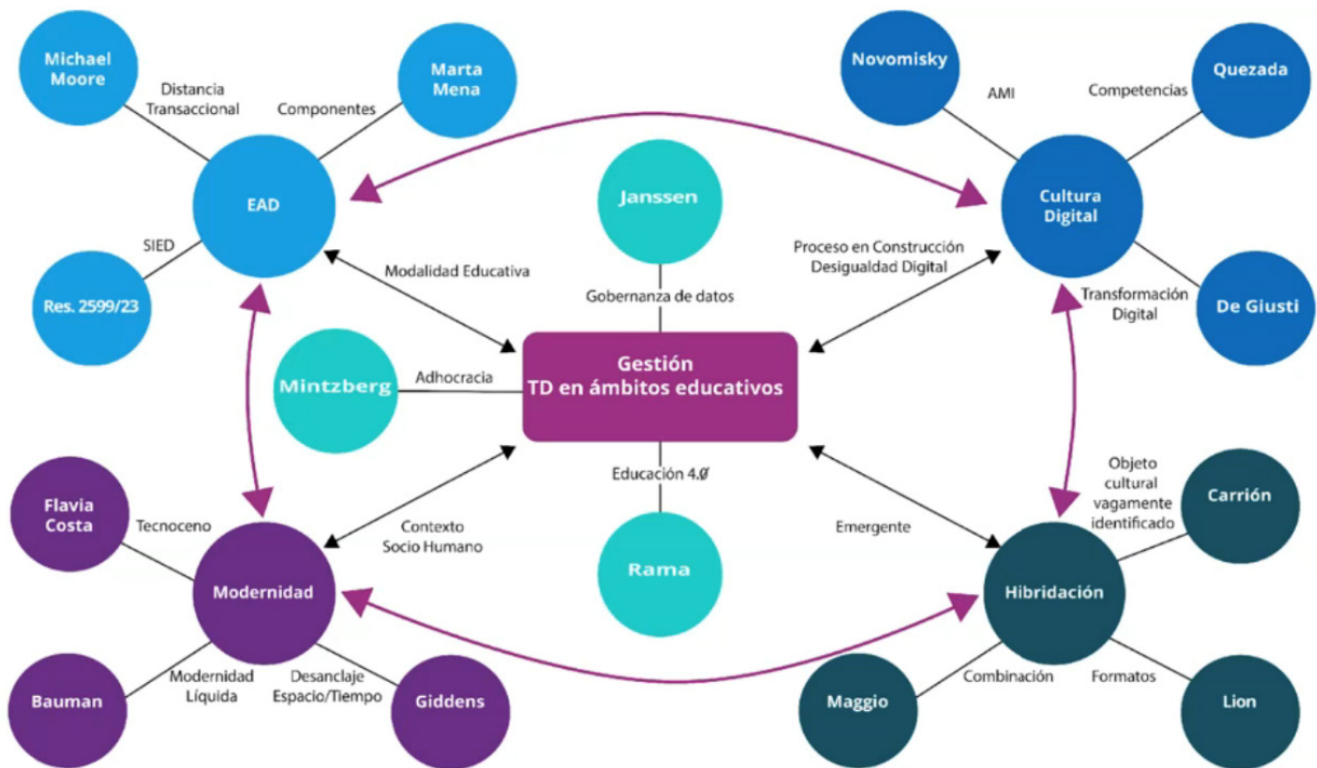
Michael Moore

Distancia Transaccional

Marta Mena

Componentes

EAD

SIED

Res. 2599/23

Novomisky

AMI

Quezada

Competencias

Cultura Digital

Proceso en Construcción Desigualdad Digital

Transformación Digital

De Giusti

Janssen

Gobernanza de datos

Modalidad Educativa

Mintzberg

Adhocracia

Gestión TD en ámbitos educativos

Educación 4.0

Rama

Flavia Costa

Tecnoceno

Modernidad

Contexto Socio Humano

Modernidad Líquida

Desanclaje Espacio/Tiempo

Bauman

Giddens

Emergente

Objeto cultural vagamente identificado

Carrión

Hibridación

Combinación

Formatos

Maggio

Lion